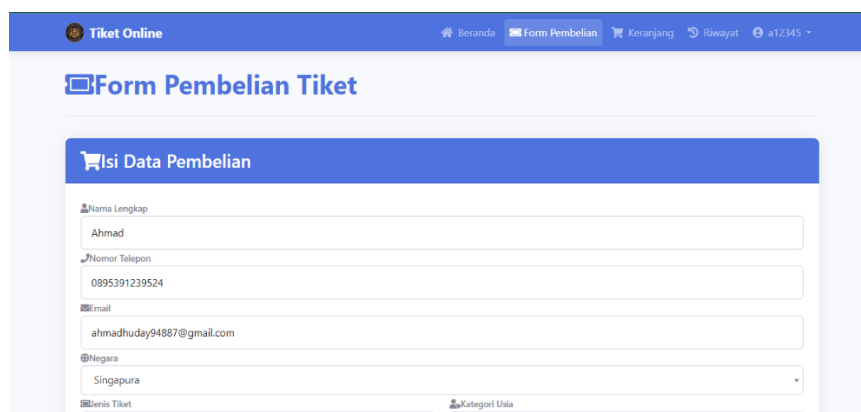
Tiket Online

Beranda Form Pembelian Keranjang Riwayat a12345

Form Pembelian Tiket

Isi Data Pembelian

Nama Lengkap
Ahmad

Nomor Telepon
0895391239524

Email
ahmadhuday94887@gmail.com

Negara
Singapura

Jenis Tiket

Kategori Usia